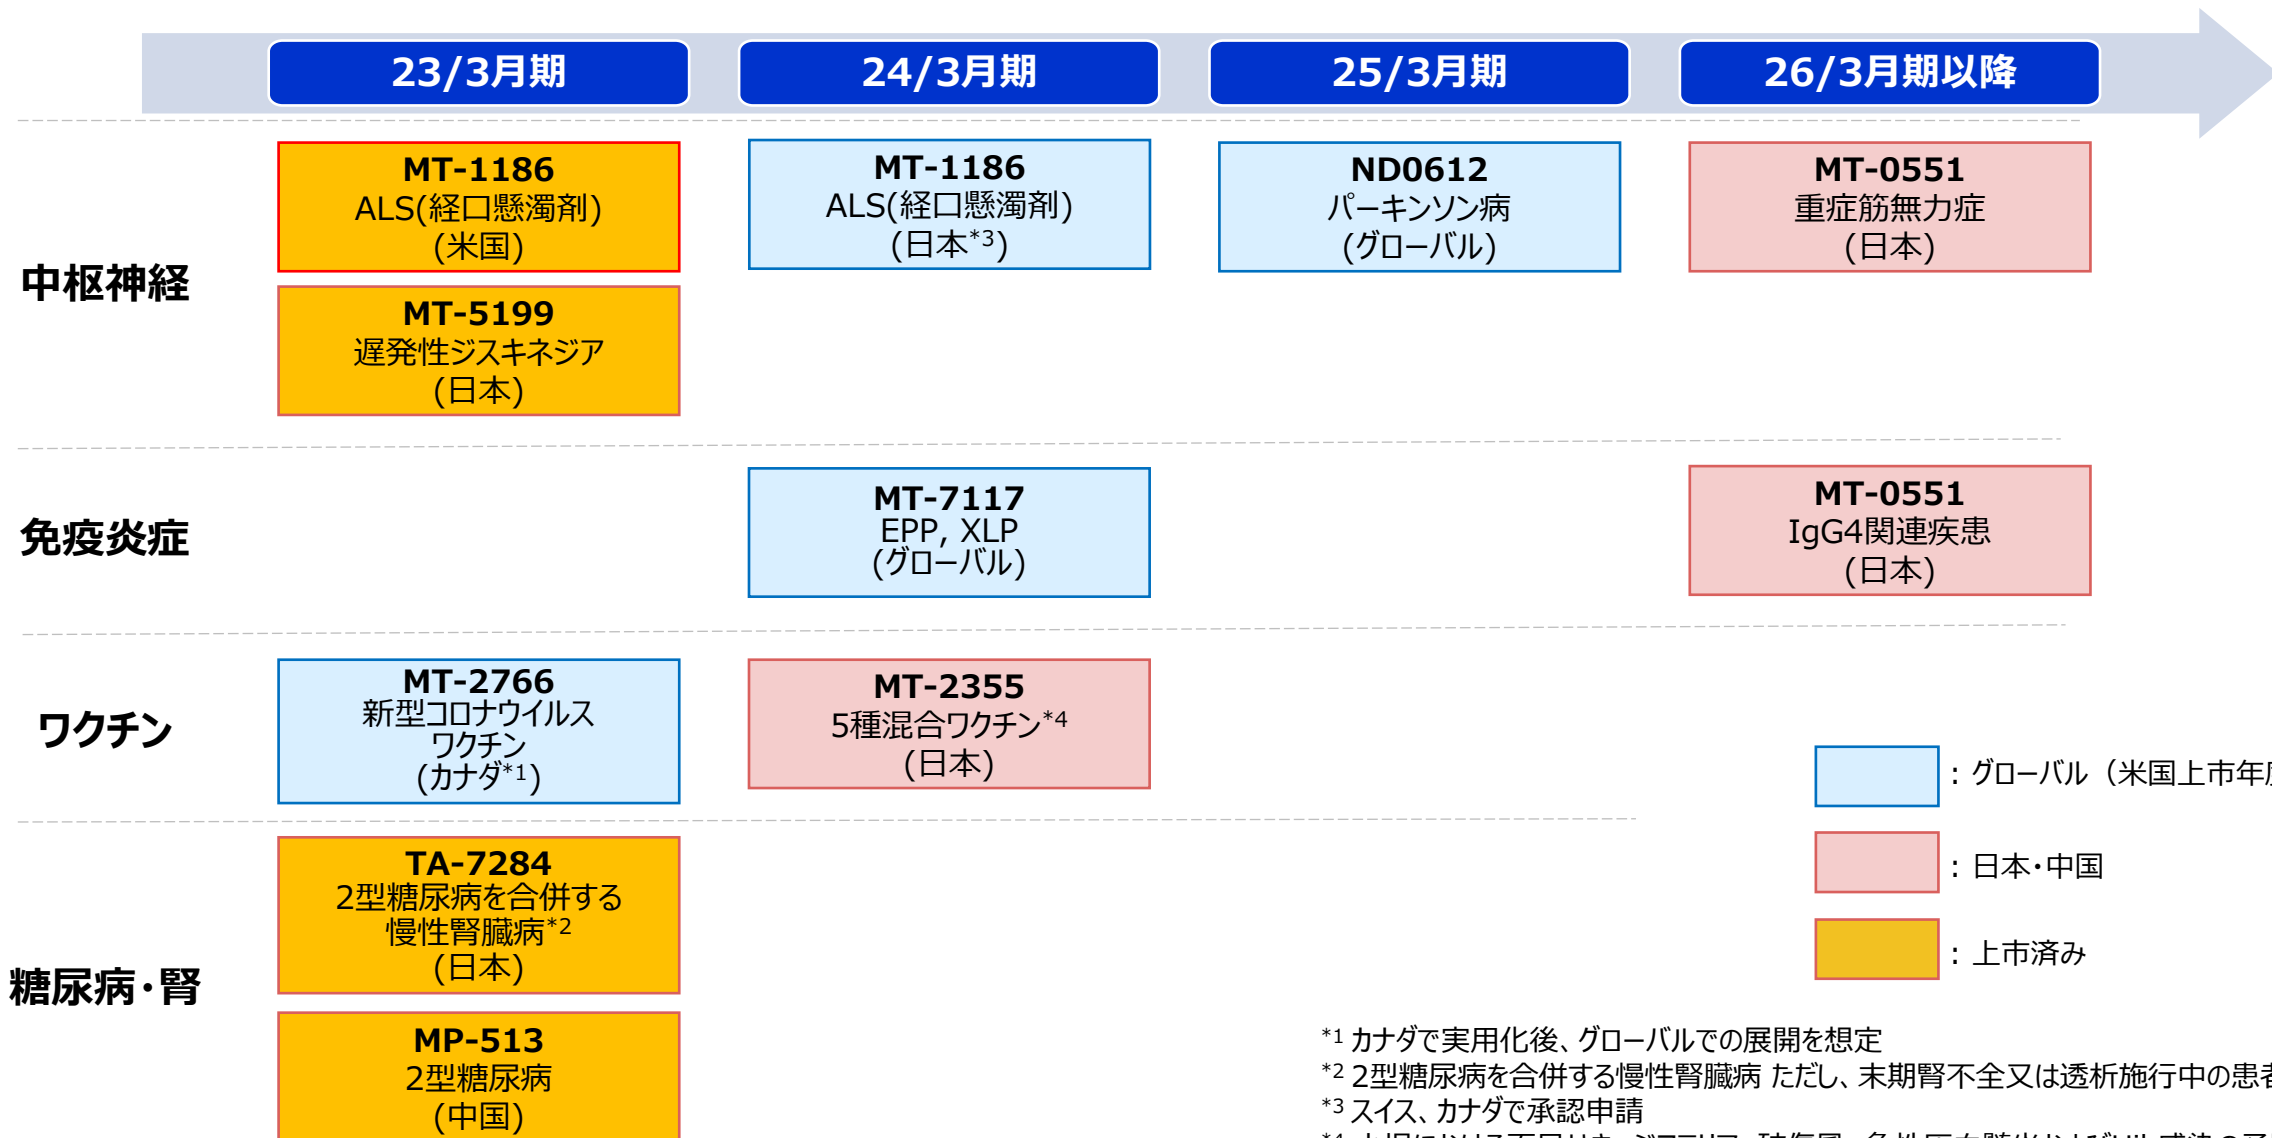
23/3月期

24/3月期

25/3月期

26/3月期以降

中枢神経

MT-1186
ALS(経口懸濁剤)
(米国)

MT-5199
遅発性ジスキネジア
(日本)

MT-1186
ALS(経口懸濁剤)
(日本$^{*3}$)

ND0612
パーキンソン病
(グローバル)

MT-0551
重症筋無力症
(日本)

免疫炎症

MT-7117
EPP, XLP
(グローバル)

MT-0551
IgG4関連疾患
(日本)

ワクチン

MT-2766
新型コロナウイルスワクチン
(カナダ$^{*1}$)

MT-2355
5種混合ワクチン$^{*4}$
(日本)

: グローバル（米国上市年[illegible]

: 日本･中国

: 上市済み

糖尿病･腎

TA-7284
2型糖尿病を合併する慢性腎臓病$^{*2}$
(日本)

MP-513
2型糖尿病
(中国)

$^{*1}$ カナダで実用化後、グローバルでの展開を想定
$^{*2}$ 2型糖尿病を合併する慢性腎臓病 ただし、末期腎不全又は透析施行中の患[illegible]
$^{*3}$ スイス、カナダで承認申請
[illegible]